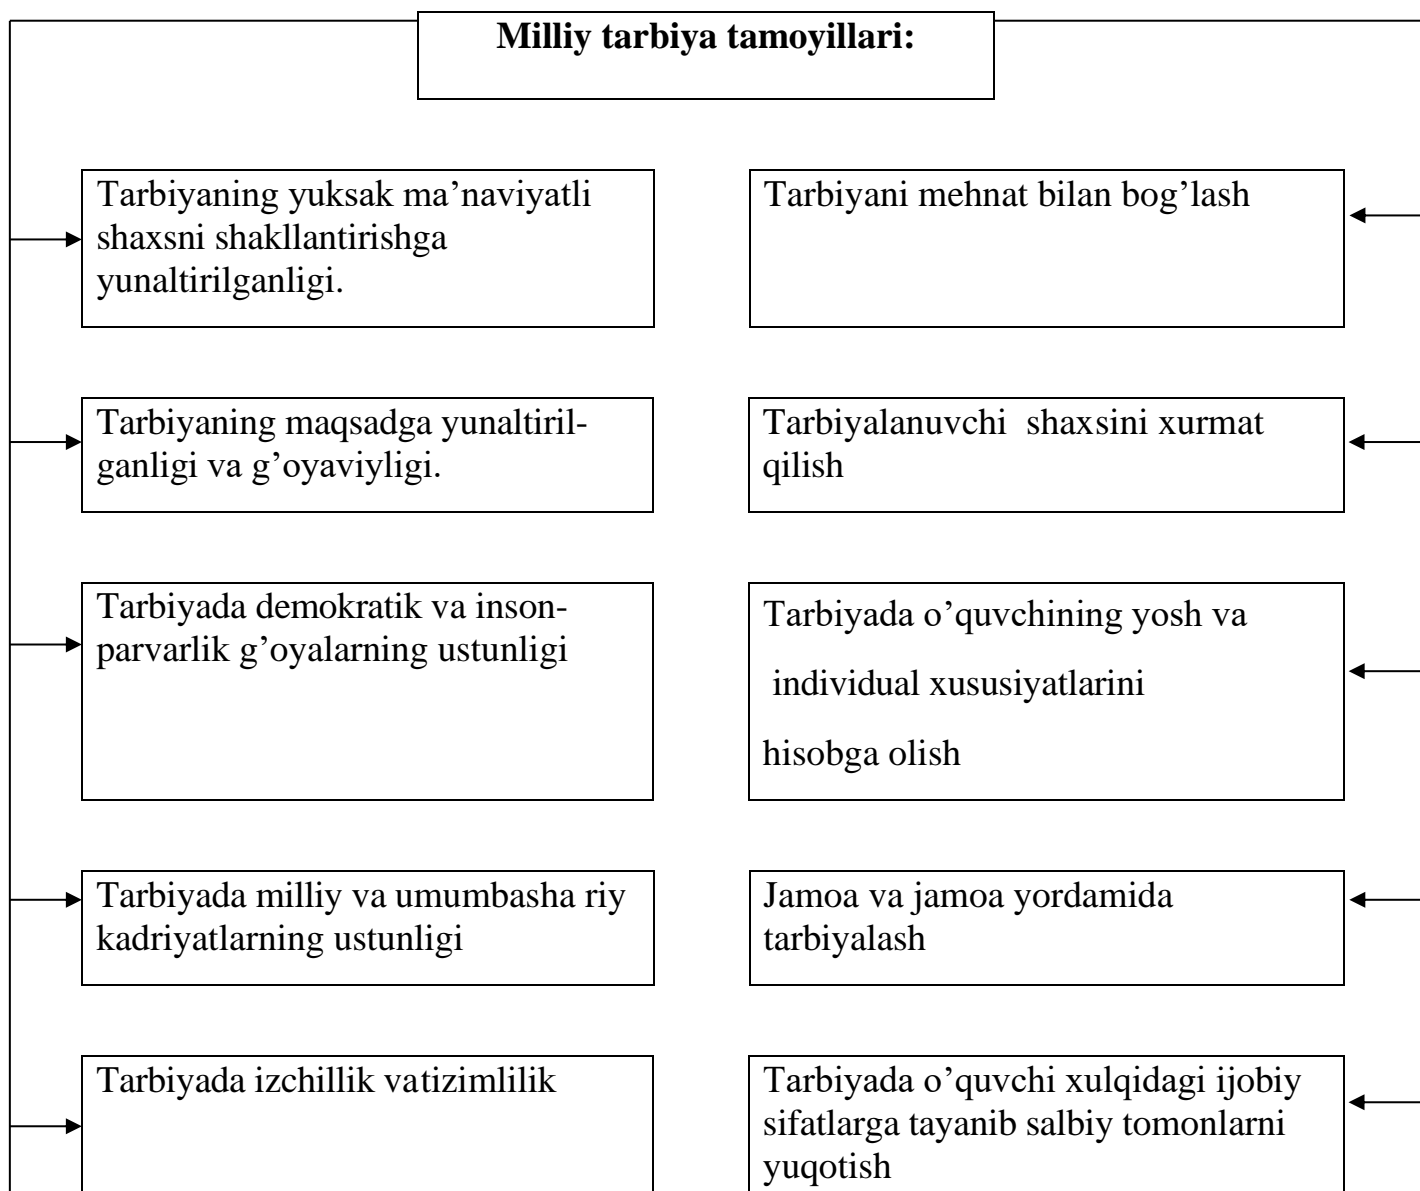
**Milliy tarbiya tamoyillari:**

Tarbiyaning yuksak ma'naviyatli shaxsni shakllantirishga yunaltirilganligi.

Tarbiyaning maqsadga yunaltirilganligi va g'oyaviyligi.

Tarbiyada demokratik va insonparvarlik g'oyalarning ustunligi

Tarbiyada milliy va umumbasha riy kadriyatlarning ustunligi

Tarbiyada izchillik vatizimlilik

Tarbiyani mehnat bilan bog'lash

Tarbiyalanuvchi shaxsini xurmat qilish

Tarbiyada o'quvchining yosh va individual xususiyatlarini hisobga olish

Jamoa va jamoa yordamida tarbiyalash

Tarbiyada o'quvchi xulqidagi ijobiy sifatlarga tayanib salbiy tomonlarni yuqotish